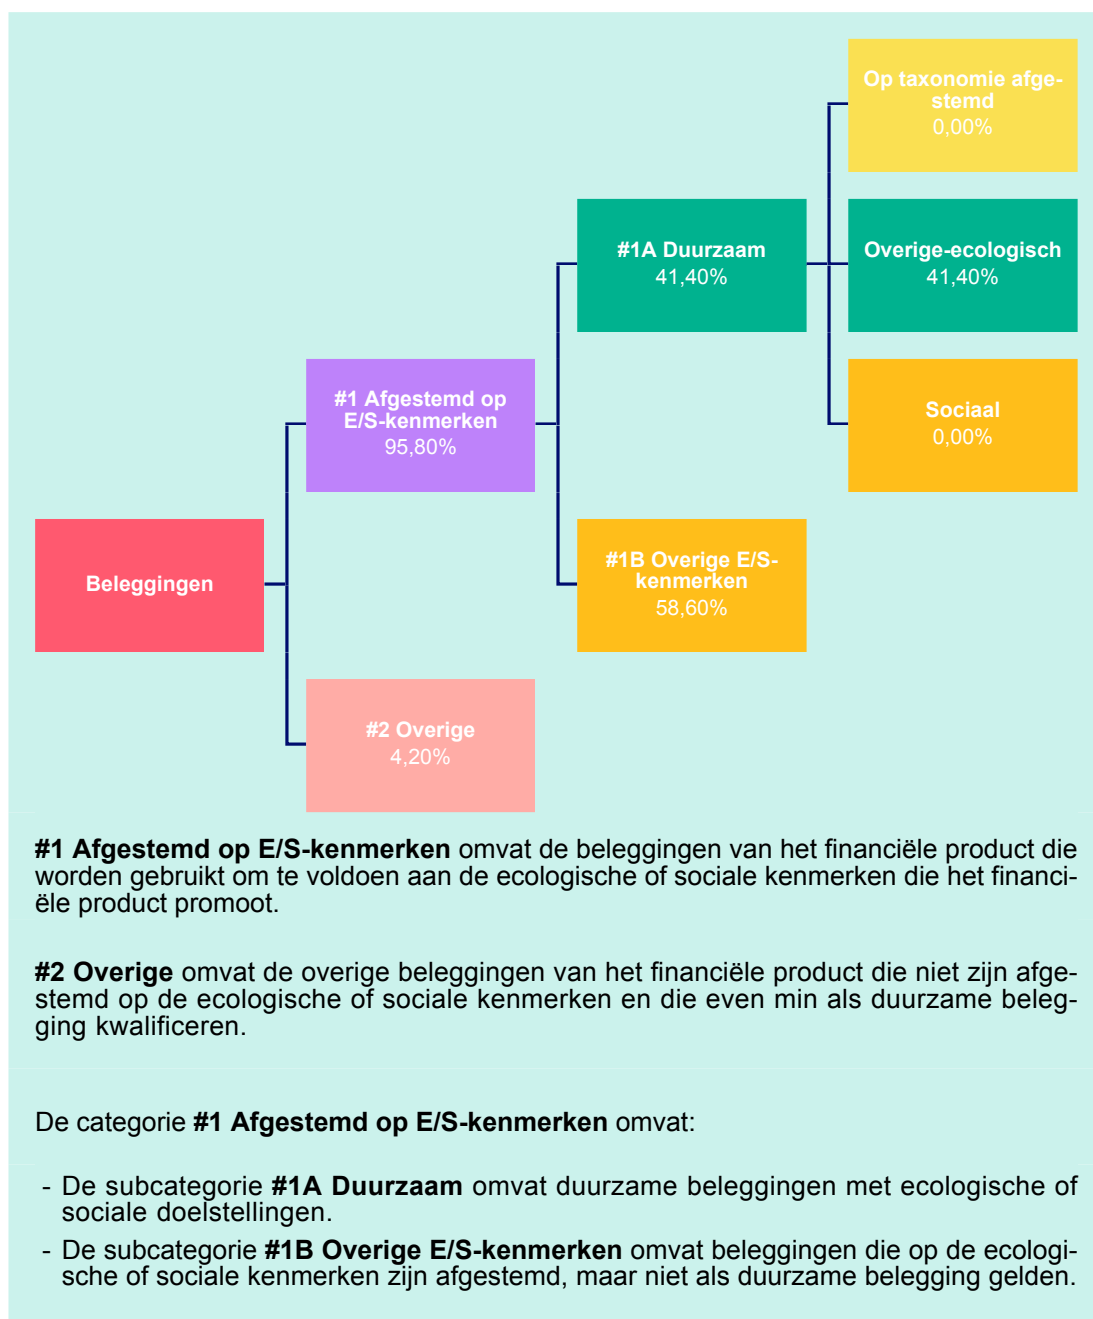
Op taxonomie afgestemd
0,00%

#1A Duurzaam
41,40%

Overige-ecologisch
41,40%

#1 Afgestemd op E/S-kenmerken
95,80%

Sociaal
0,00%

Beleggingen

#1B Overige E/S-kenmerken
58,60%

#2 Overige
4,20%

**#1 Afgestemd op E/S-kenmerken** omvat de beleggingen van het financiële product die worden gebruikt om te voldoen aan de ecologische of sociale kenmerken die het financiële product promoot.

**#2 Overige** omvat de overige beleggingen van het financiële product die niet zijn afgestemd op de ecologische of sociale kenmerken en die even min als duurzame belegging kwalificeren.

De categorie **#1 Afgestemd op E/S-kenmerken** omvat:

- De subcategorie **#1A Duurzaam** omvat duurzame beleggingen met ecologische of sociale doelstellingen.
- De subcategorie **#1B Overige E/S-kenmerken** omvat beleggingen die op de ecologische of sociale kenmerken zijn afgestemd, maar niet als duurzame belegging gelden.